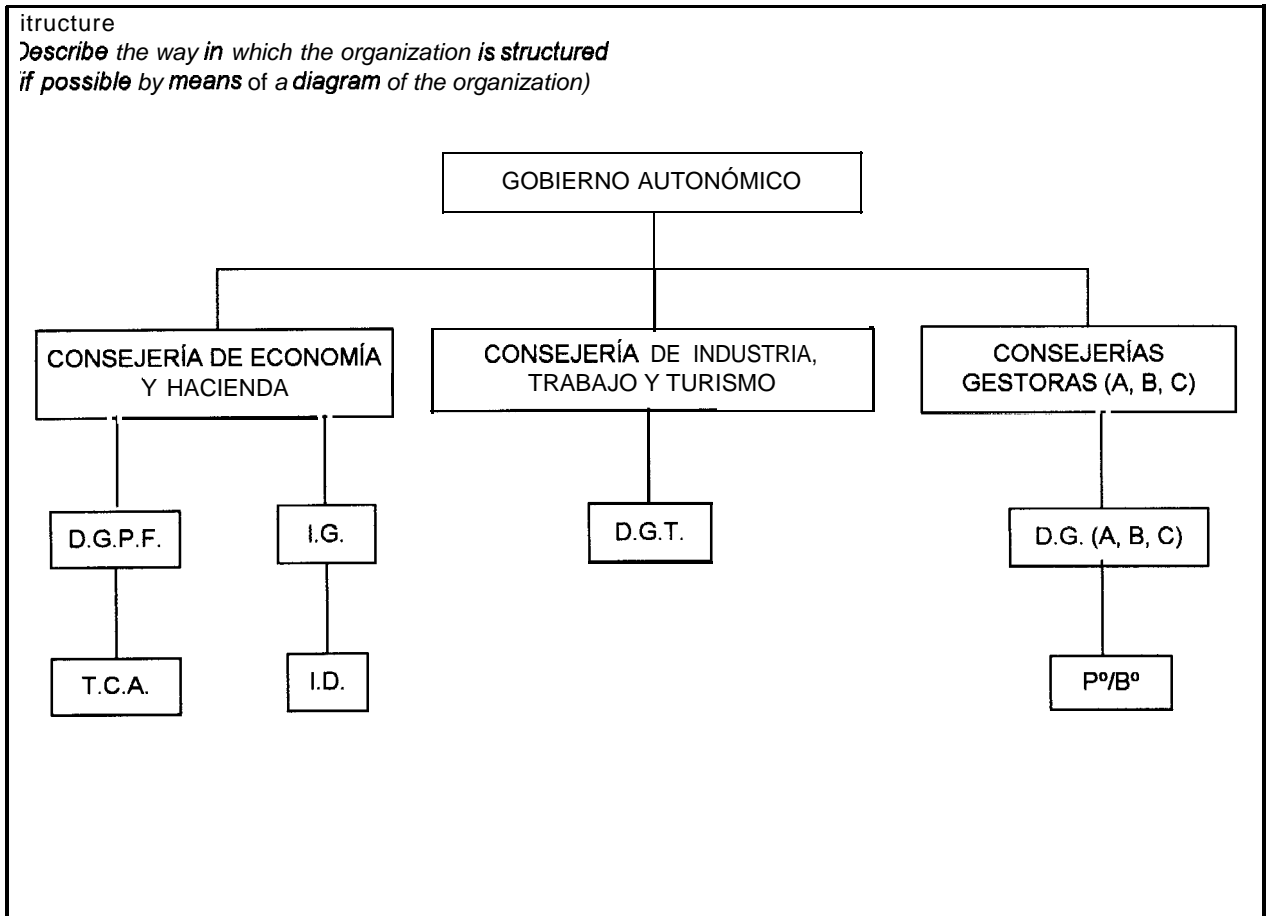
itructure
)escribe the way in which the organization is structured
'if possible by means of a diagram of the organization)

GOBIERNO AUTONÓMICO

CONSEJERÍA DE ECONOMÍA Y HACIENDA

CONSEJERÍA DE INDUSTRIA, TRABAJO Y TURISMO

CONSEJERÍAS GESTORAS (A, B, C)

D.G.P.F.

I.G.

D.G.T.

D.G. (A, B, C)

T.C.A.

I.D.

Pº/Bº